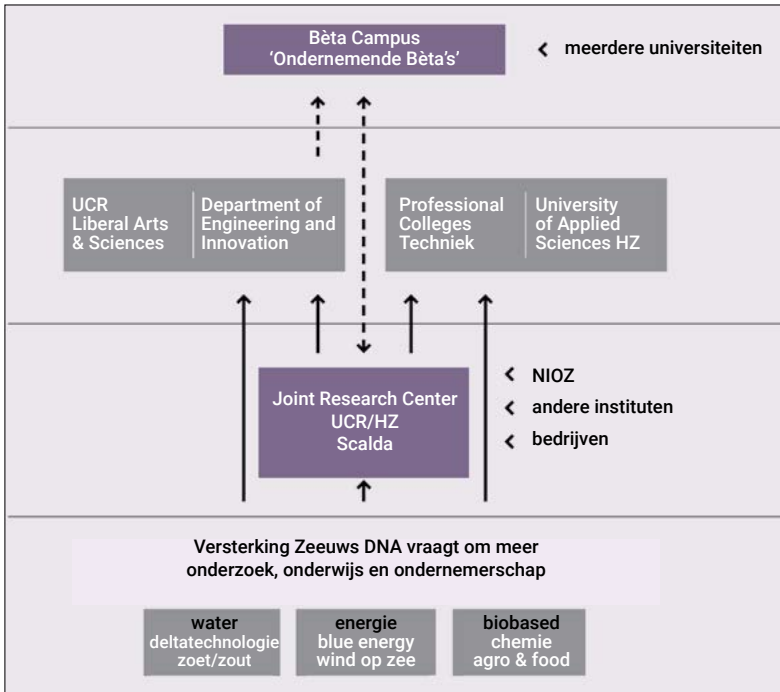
Bèta Campus
'Ondernemende Bèta's'

meerdere universiteiten

UCR
Liberal Arts
& Sciences

Department of
Engineering and
Innovation

Professional
Colleges
Techniek

University
of Applied
Sciences HZ

Joint Research Center
UCR/HZ
Scalda

NIOZ
andere instituten
bedrijven

Versterking Zeeuws DNA vraagt om meer onderzoek, onderwijs en ondernemerschap

water
deltatechnologie
zoet/zout

energie
blue energy
wind op zee

biobased
chemie
agro & food